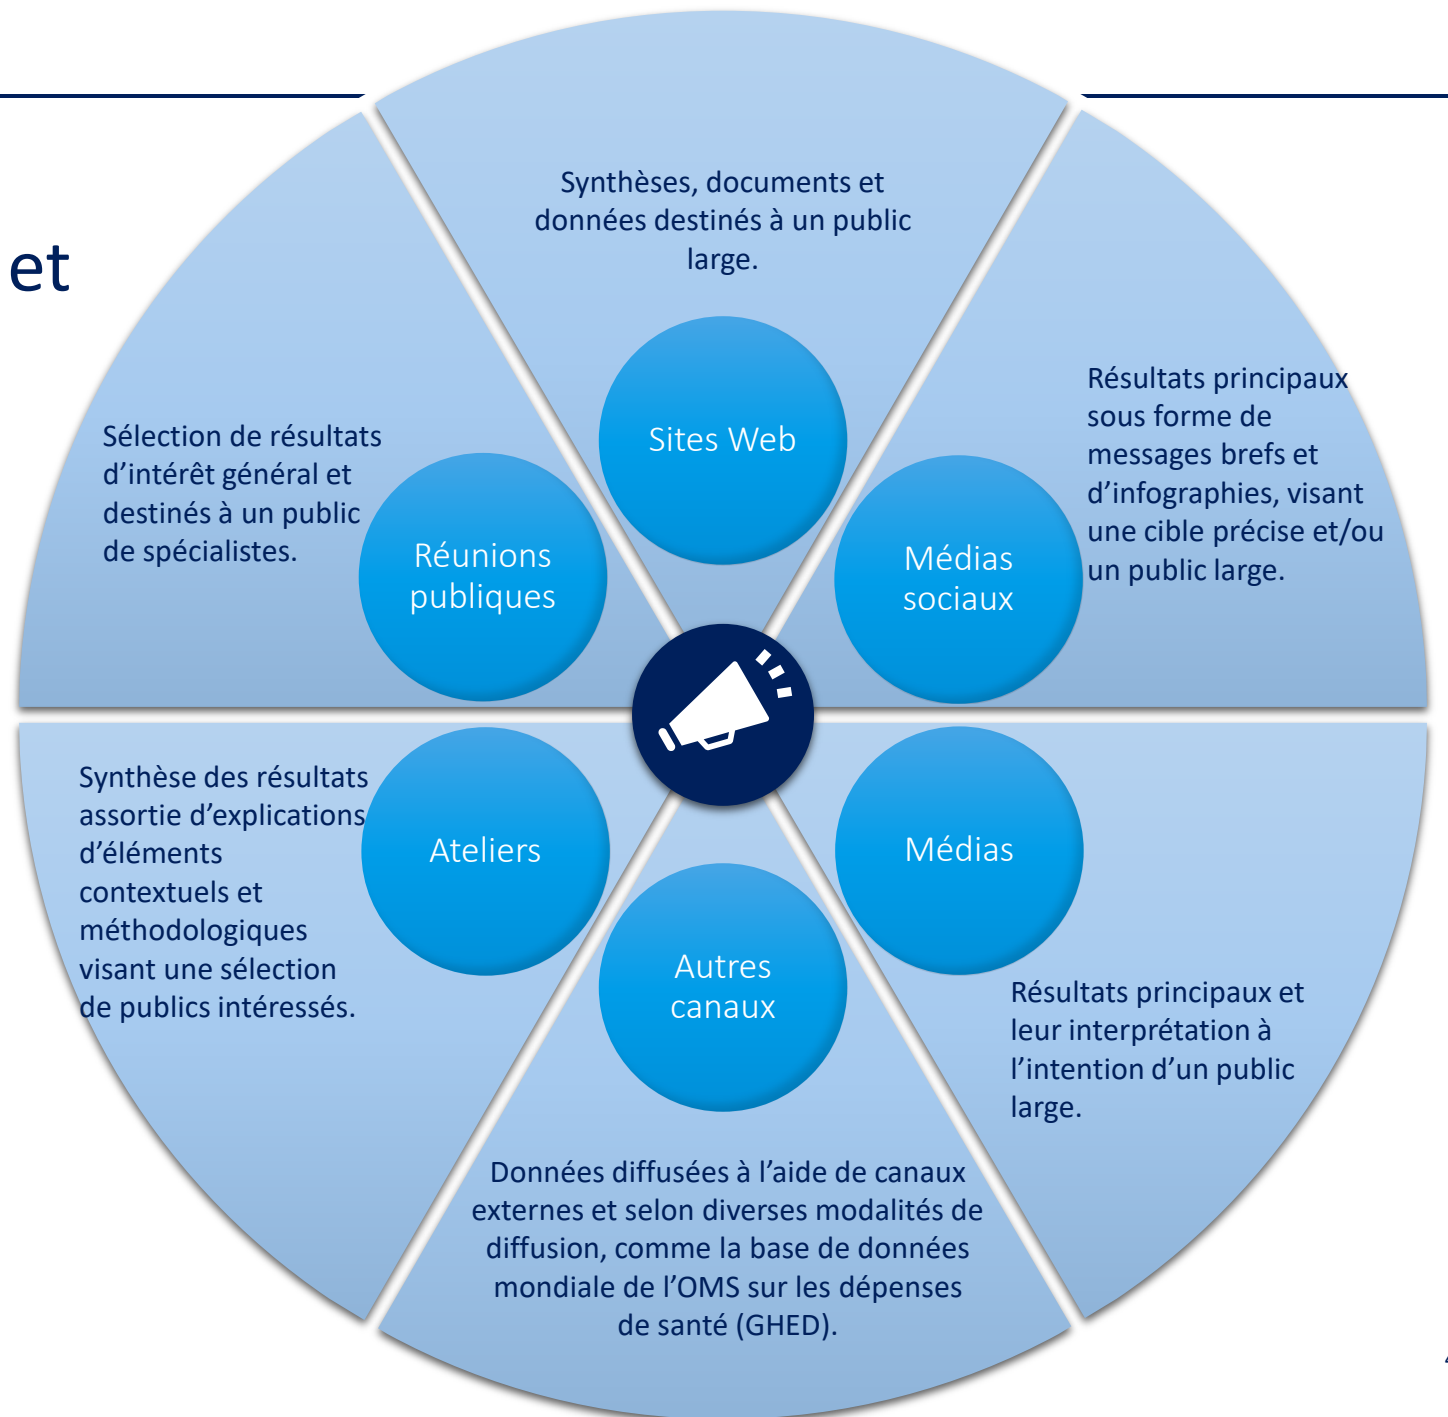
et

Synthèses, documents et données destinés à un public large.

Sites Web

Sélection de résultats d'intérêt général et destinés à un public de spécialistes.

Réunions publiques

Résultats principaux sous forme de messages brefs et d'infographies, visant une cible précise et/ou un public large.

Médias sociaux

Synthèse des résultats assortie d'explications d'éléments contextuels et méthodologiques visant une sélection de publics intéressés.

Ateliers

Médias

Autres canaux

Résultats principaux et leur interprétation à l'intention d'un public large.

Données diffusées à l'aide de canaux externes et selon diverses modalités de diffusion, comme la base de données mondiale de l'OMS sur les dépenses de santé (GHED).